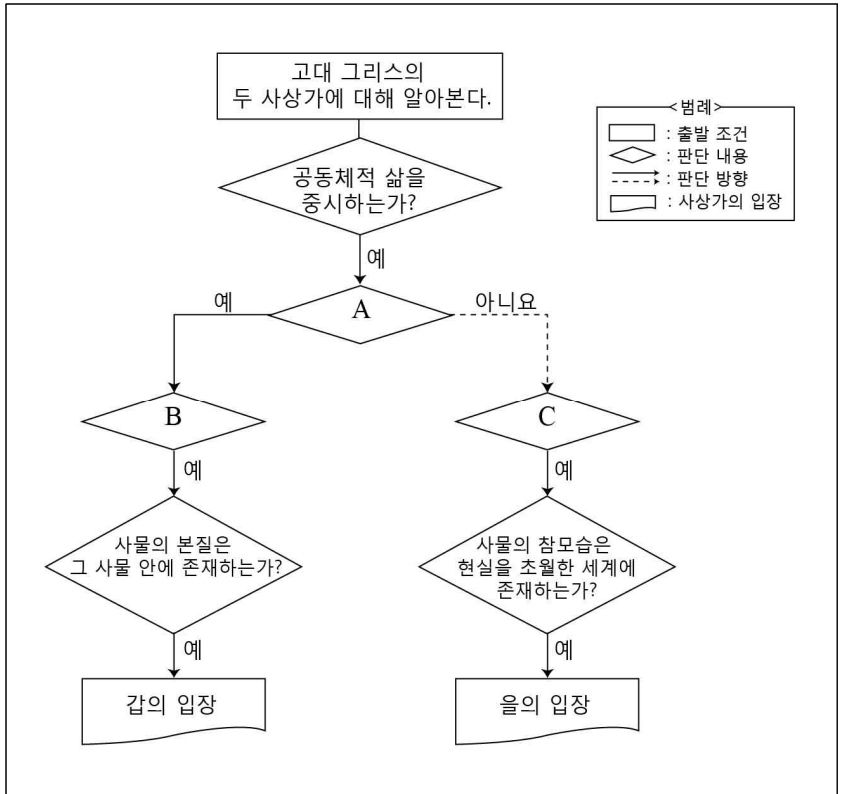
고대 그리스의 두 사상가에 대해 알아본다.

<범례>
: 출발 조건
: 판단 내용
: 판단 방향
: 사상가의 입장

공동체적 삶을 중시하는가?

예

A

예

아니요

B

C

예

예

사물의 본질은 그 사물 안에 존재하는가?

사물의 참모습은 현실을 초월한 세계에 존재하는가?

예

예

갑의 입장

을의 입장